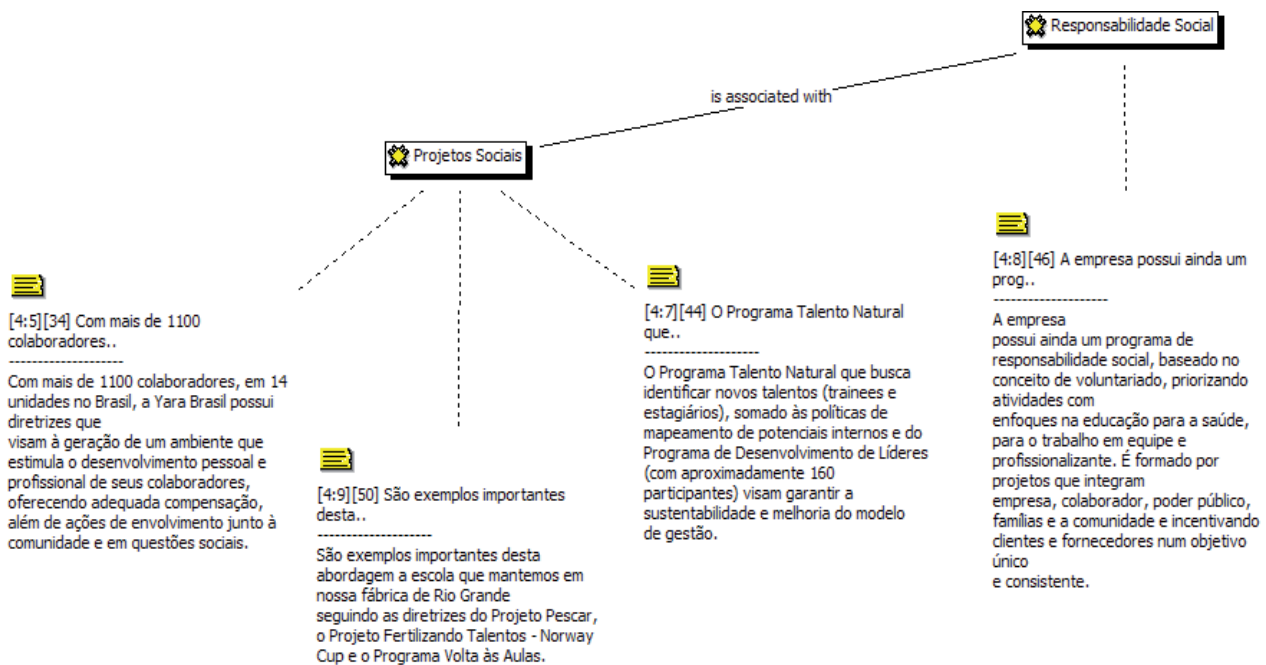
Responsabilidade Social

is associated with

Projetos Sociais

[4:5][34] Com mais de 1100 colaboradores..
--------------------
Com mais de 1100 colaboradores, em 14 unidades no Brasil, a Yara Brasil possui diretrizes que visam à geração de um ambiente que estimula o desenvolvimento pessoal e profissional de seus colaboradores, oferecendo adequada compensação, além de ações de envolvimento junto à comunidade e em questões sociais.

[4:9][50] São exemplos importantes desta..
--------------------
São exemplos importantes desta abordagem a escola que mantemos em nossa fábrica de Rio Grande seguindo as diretrizes do Projeto Pescar, o Projeto Fertilizando Talentos - Norway Cup e o Programa Volta às Aulas.

[4:7][44] O Programa Talento Natural que..
--------------------
O Programa Talento Natural que busca identificar novos talentos (trainees e estagiários), somado às políticas de mapeamento de potenciais internos e do Programa de Desenvolvimento de Líderes (com aproximadamente 160 participantes) visam garantir a sustentabilidade e melhoria do modelo de gestão.

[4:8][46] A empresa possui ainda um prog..
--------------------
A empresa possui ainda um programa de responsabilidade social, baseado no conceito de voluntariado, priorizando atividades com enfoques na educação para a saúde, para o trabalho em equipe e profissionalizante. É formado por projetos que integram empresa, colaborador, poder público, famílias e a comunidade e incentivando clientes e fornecedores num objetivo único e consistente.